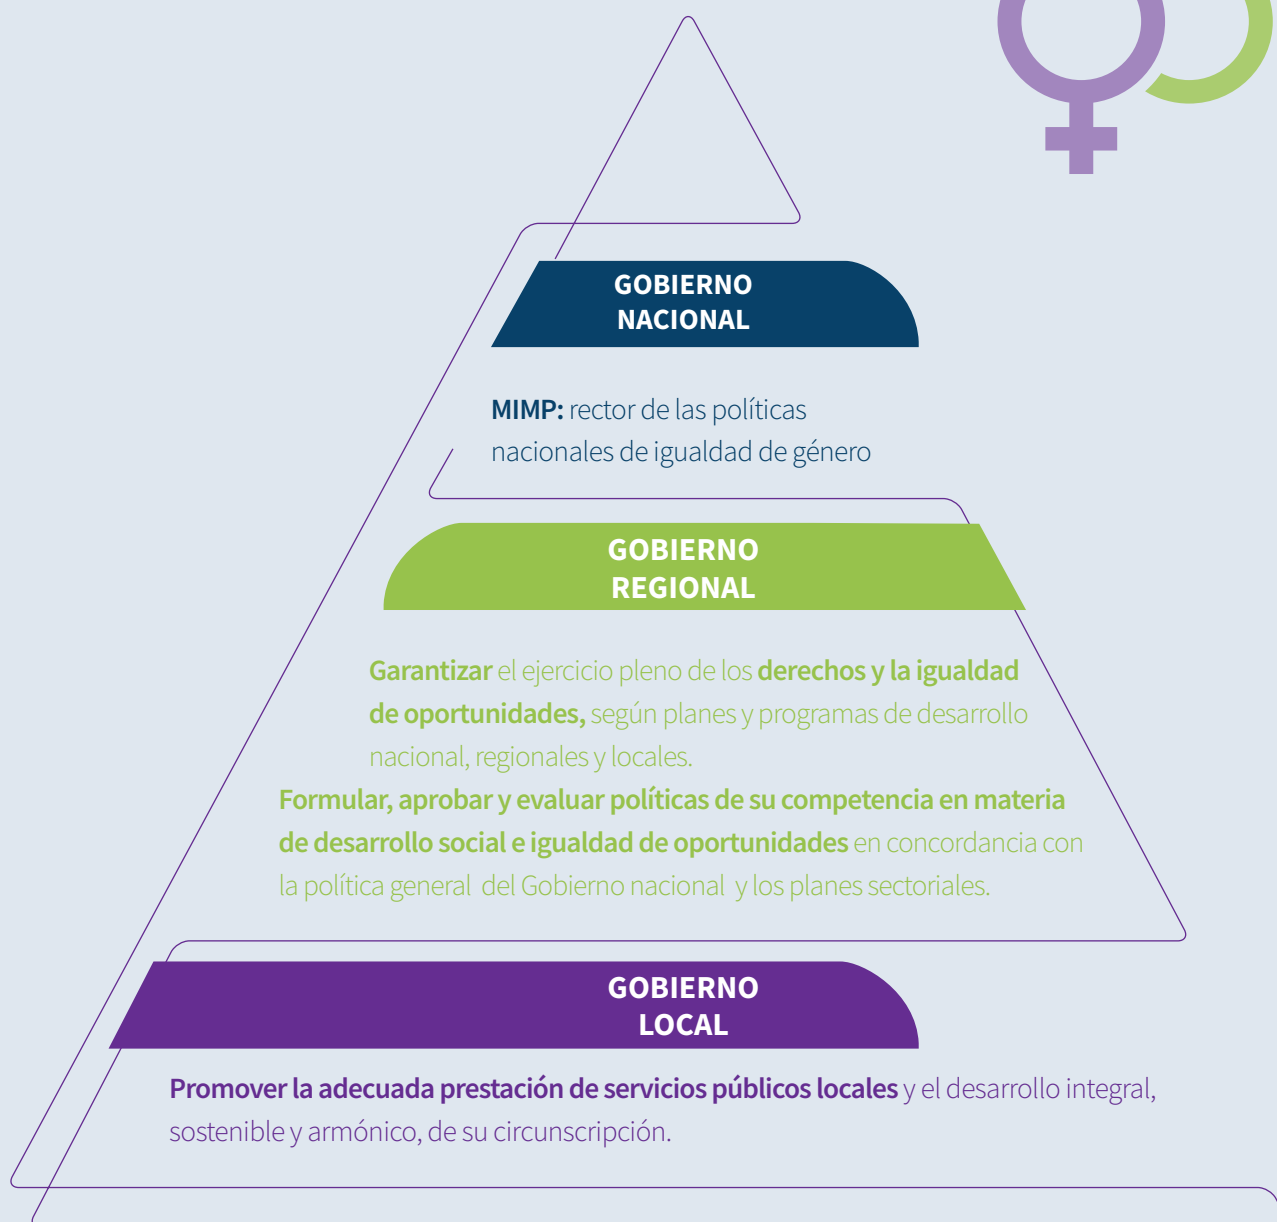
GOBIERNO NACIONAL

MIMP: rector de las políticas nacionales de igualdad de género

GOBIERNO REGIONAL

Garantizar el ejercicio pleno de los derechos y la igualdad de oportunidades, según planes y programas de desarrollo nacional, regionales y locales.

Formular, aprobar y evaluar políticas de su competencia en materia de desarrollo social e igualdad de oportunidades en concordancia con la política general del Gobierno nacional y los planes sectoriales.

GOBIERNO LOCAL

Promover la adecuada prestación de servicios públicos locales y el desarrollo integral, sostenible y armónico, de su circunscripción.